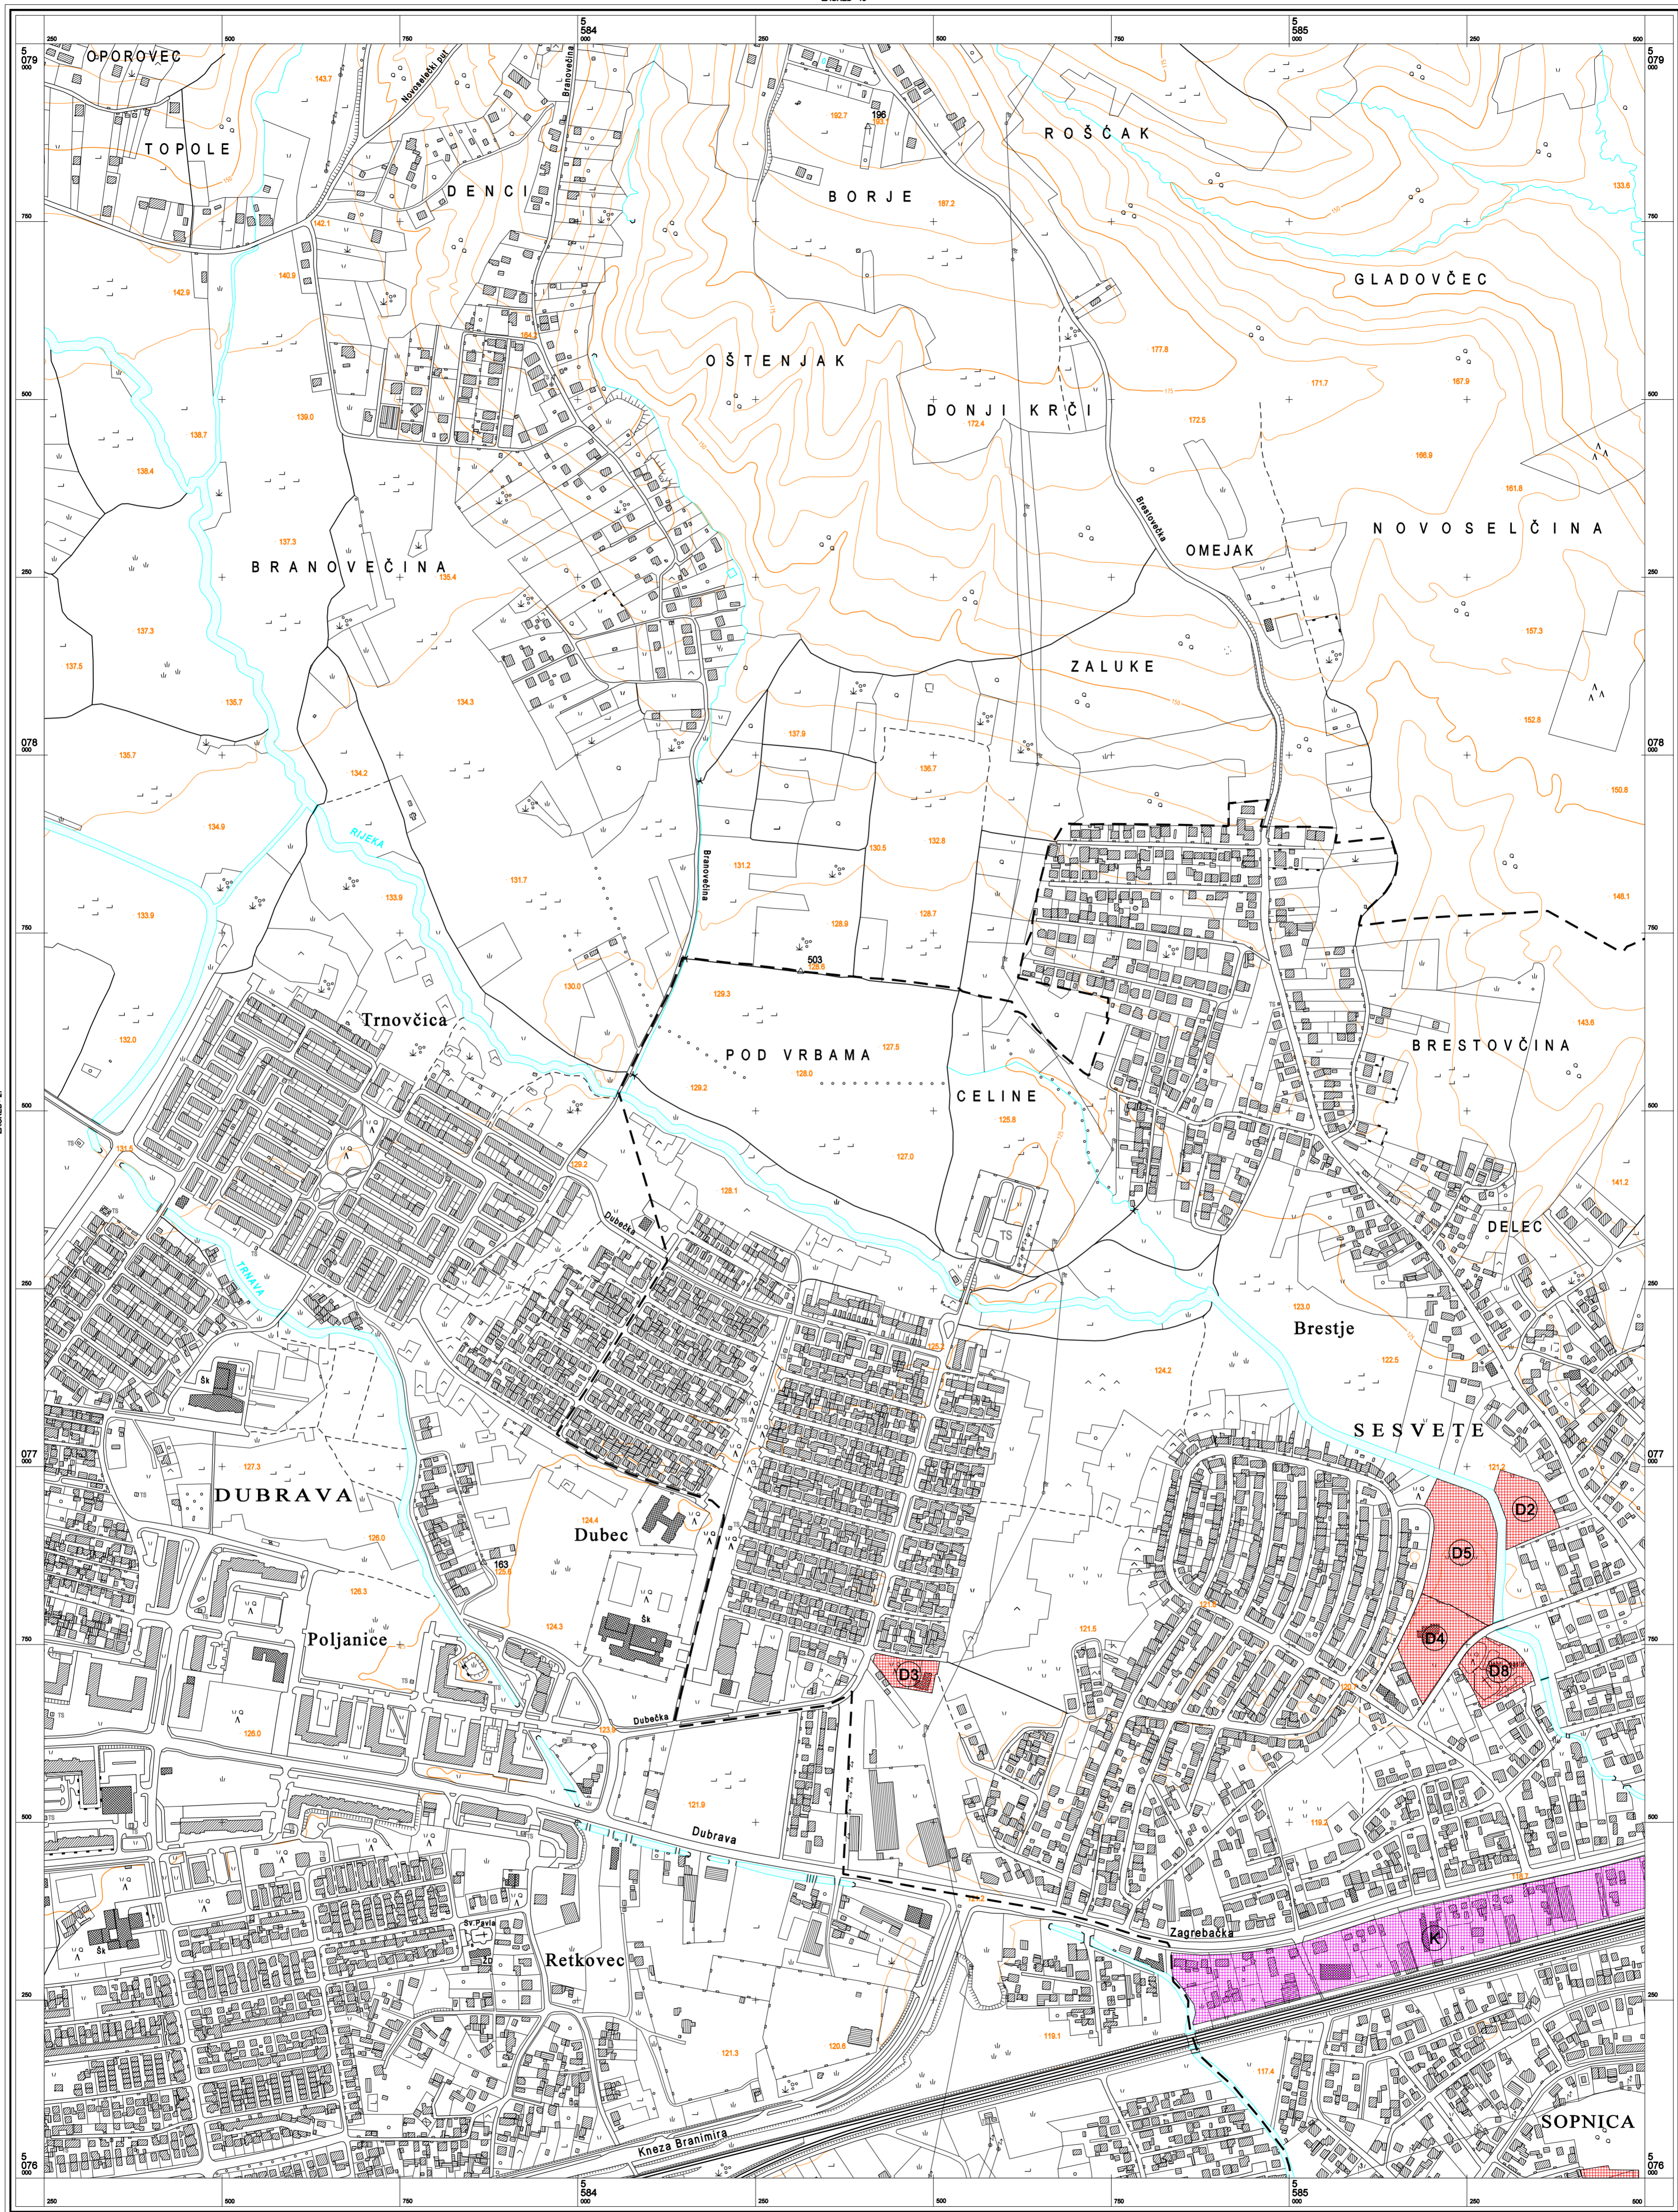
OPOROVEC
TOPOLE
DENCI
Novoselski put
Branovečina
BORJE
ROŠČAK
GLADOVČEC
OŠTENJAK
DONJI KRČI
BRANOVEČINA
Brestovečka
OMEJAK
NOVOSELČINA
ZALUKE
RIJEKA
Branovečina
503
Trnovčica
POD VRBAMA
CELINE
BRESTOVČINA
TS
DELEC
Dubečka
TRNAVA
Brestje
Šk
SESVETE
DUBRAVA
D2
Dubec
D5
163
Poljanice
D4
D3
D8
Šk
Dubečka
Dubrava
Zagrebačka
Sv. Pavla
Šk
Retkovec
K
Kneza Branimira
SOPNICA
143.7
192.7
196
187.2
133.6
142.1
140.9
142.9
177.8
171.7
167.9
138.7
139.0
172.4
172.5
166.9
138.4
161.8
137.3
136.4
137.3
157.3
137.5
135.7
134.3
152.8
135.7
137.9
136.7
150.8
134.2
130.5
132.8
134.9
131.2
131.7
133.9
128.9
128.7
148.1
133.9
129.3
130.0
143.6
132.0
127.5
126.0
129.2
125.8
131.6
127.0
129.2
141.2
128.1
123.0
124.2
122.5
127.3
124.4
121.3
126.0
126.3
125.8
124.3
121.5
126.0
123.9
121.9
119.2
119.1
121.3
120.6
119.1
117.4
5 079 000
250
500
750
5 584 000
5 585 000
078 000
077 000
5 076 000